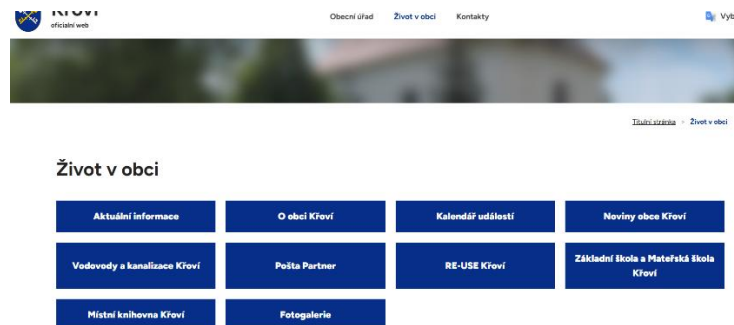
Křoví
oficiální web

Obecní úřad
Život v obci
Kontakty

Vyb

Titulní stránka » Život v obci

Život v obci

Aktuální informace
O obci Křoví
Kalendář událostí
Noviny obce Křoví
Vodovody a kanalizace Křoví
Pošta Partner
RE-USE Křoví
Základní škola a Mateřská škola Křoví
Místní knihovna Křoví
Fotogalerie